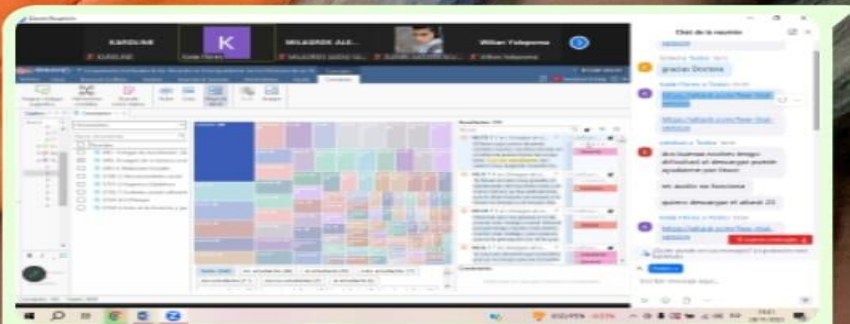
KAROLINE

K

MILAGROS ALE...

Wilian Yalepoma

Chat de la reunión

gracias Doctora

https://atlasti.com/free-trial-version

Ana buenas noches Amigo dificultad en descargar podrán ayudarme por favor

mi audio no funciona

quiero descargar el atlasti 22